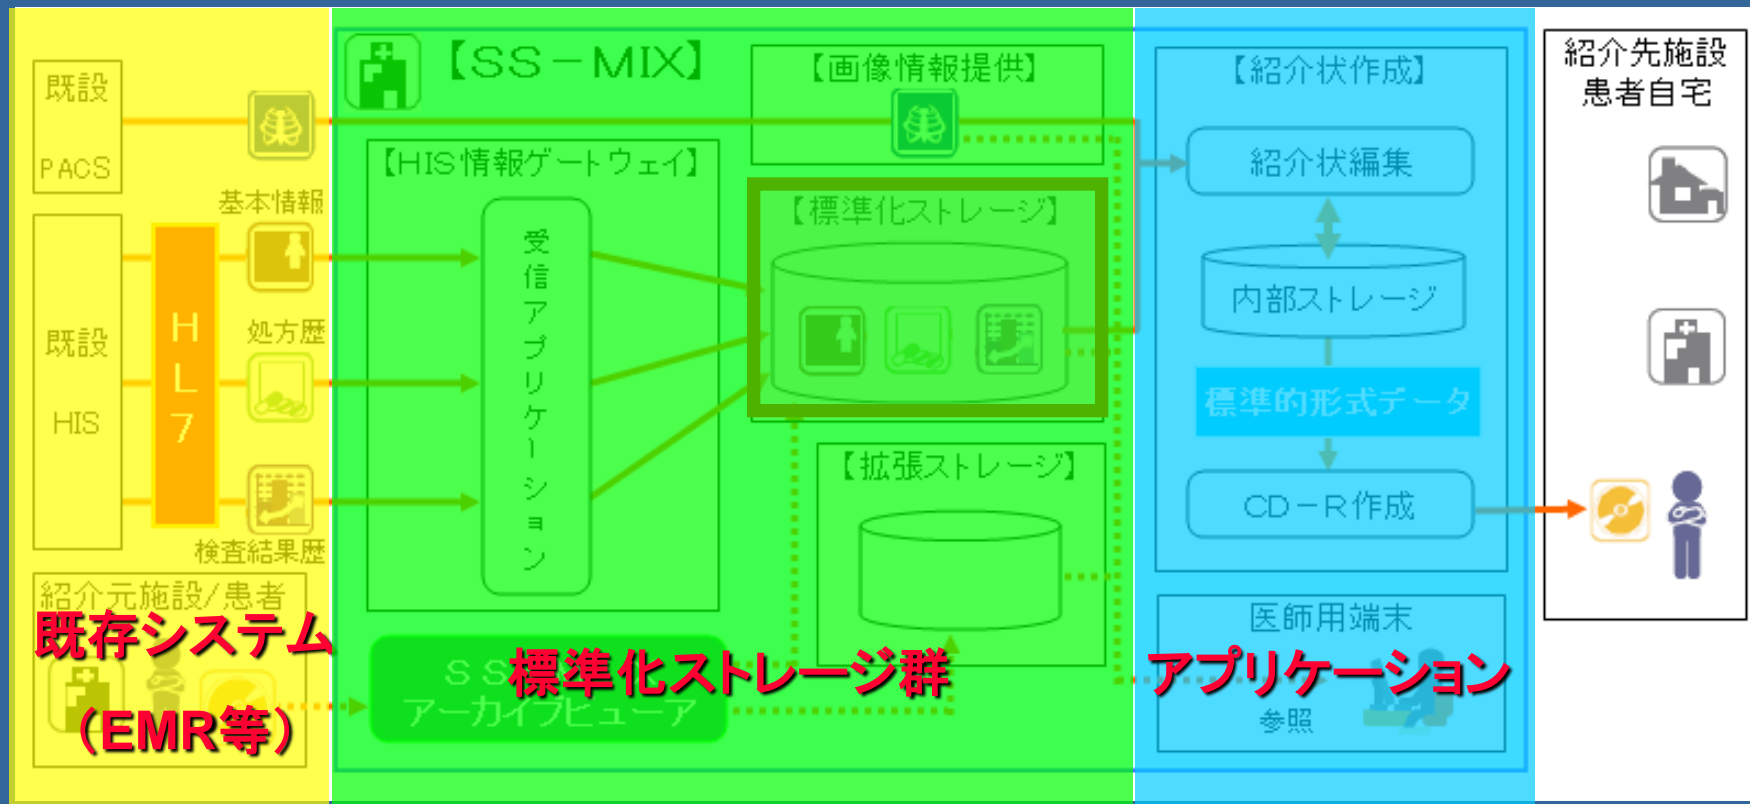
既設
PACS

既設
HIS

HL7

基本情報
処方歴
検査結果歴

紹介元施設/患者

既存システム
（EMR等）

【SS－MIX】

【HIS情報ゲートウェイ】

受信アプリケーション

【画像情報提供】

【標準化ストレージ】

【拡張ストレージ】

SS
アーカイブビューア

標準化ストレージ群

【紹介状作成】

紹介状編集

内部ストレージ

標準的形式データ

CD－R作成

医師用端末
参照

アプリケーション

紹介先施設
患者自宅